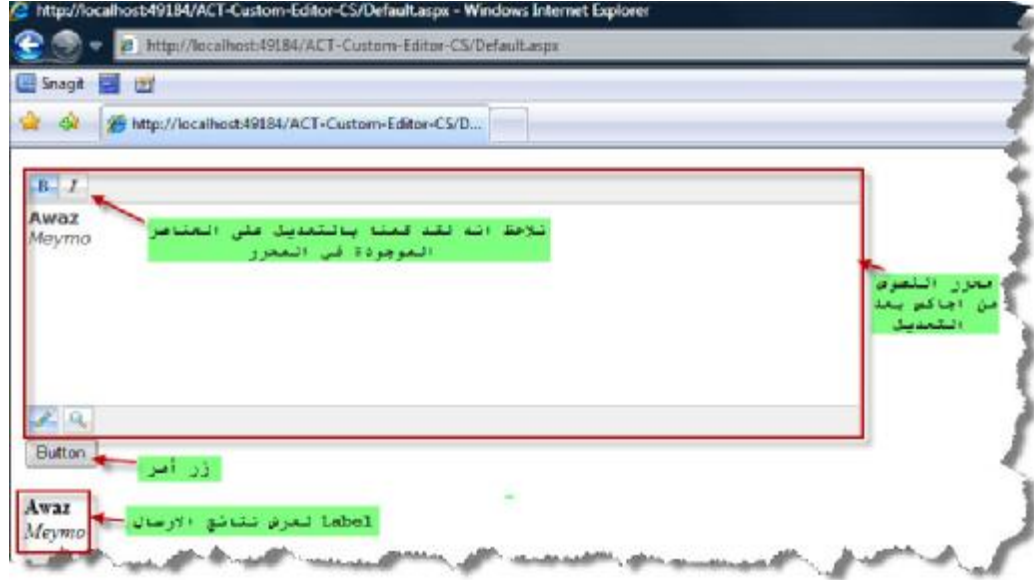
http://localhost:49184/ACT-Custom-Editor-CS/Default.aspx - Windows Internet Explorer

http://localhost:49184/ACT-Custom-Editor-CS/Default.aspx

Snagit

http://localhost:49184/ACT-Custom-Editor-CS/D...

B I

Awaz
Meymo

نلاحظ انه لقد قمنا بالتعديل على العناصر الموجودة في المحرر

محرر المحتوى من اجاكس بعد التعديل

Button

زر أمر

Awaz
Meymo

Label لعرض نتائج الارسال